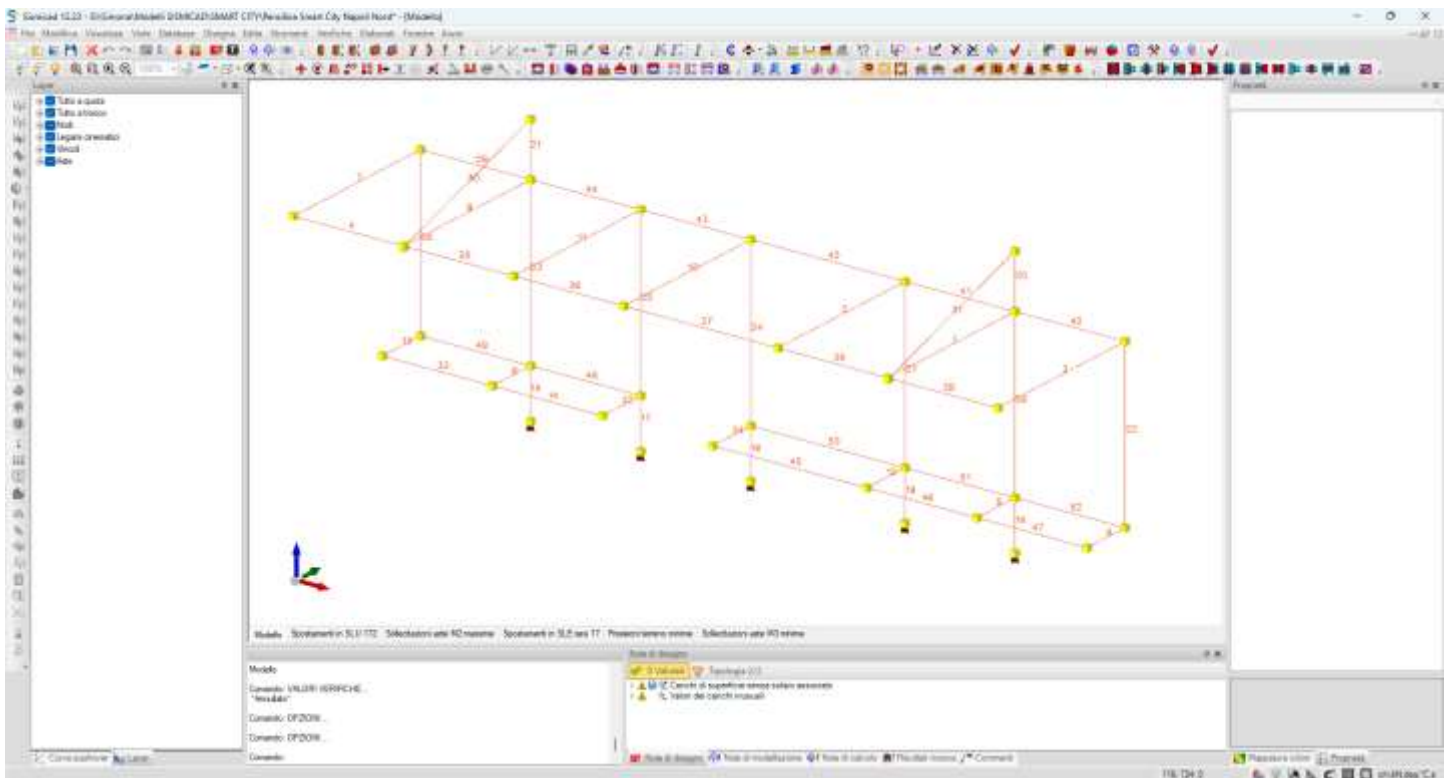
Sismicad 12.23 - [Modello]

File Modifica Visualizza Vista Database Disegna Edita Strumenti Verifiche Elaborati Finestra Aiuto

Layer

Tutto a quota
Tutto a trovare
Nodi
Legami cinematici
Vincoli
Aste

Proprietà

1
4
29
21
41
9
44
43
42
25
23
28
36
30
37
24
2
39
41
33
43
1
3
19
40
22
46
14
11
34
53
45
51
14
44
52
47
32
8
6

Modello Spostamenti in SLU 172 Sollecitazioni aste M2 massimo Spostamenti in SLE rara 77 Pressioni terreno minime Sollecitazioni aste M3 minimo

Modello

Comando: VALORI VERIFICHE...
"Annullato"

Comando: OPZIONI...

Comando: OPZIONI...

Comando:

Note di disegno

Carichi di superficie senza solaio associato
Valori dei carichi manuali

Note di disegno Note di modellazione Note di calcolo Risultati nuove Commenti

Esplora solutore Proprietà

Carrozzeria Layer